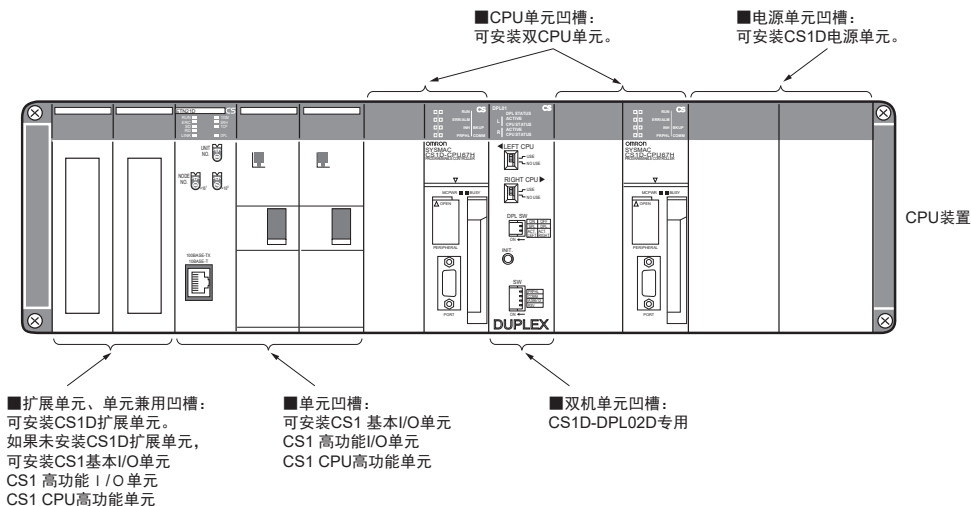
■CPU单元凹槽：
可安装双CPU单元。

■电源单元凹槽：
可安装CS1D电源单元。

CS
CS
CS

UNIT NO.
NODE NO.
100BASE-TX
10BASE-T

RUN
ERR/ALM
INH
PRPHL
BKUP
COMM

omron
SYSMAC
CS1D-CPU67H

MCPWR
BUSY
OPEN
PERIPHERAL
PORT

DPL01
DPL STATUS
ACTIVE
CPU STATUS
ACTIVE
CPU STATUS

◀LEFT CPU
USE
NO USE
RIGHT CPU▶
USE
NO USE
DPL SW
ON
INIT.
SW
ON
DUPLEX

CPU装置

■扩展单元、单元兼用凹槽：
可安装CS1D扩展单元。
如果未安装CS1D扩展单元，
可安装CS1基本I/O单元
CS1 高功能 I/O单元
CS1 CPU高功能单元

■单元凹槽：
可安装CS1 基本I/O单元
CS1 高功能I/O单元
CS1 CPU高功能单元

■双机单元凹槽：
CS1D-DPL02D专用